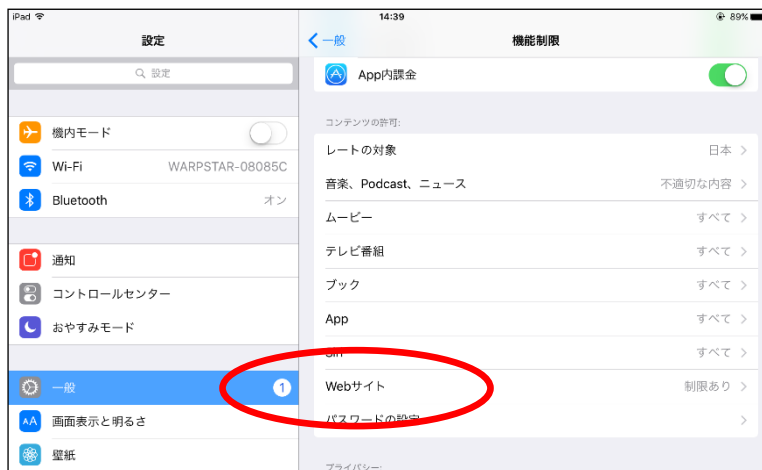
iPad
14:39
89%

設定
検索
機内モード
Wi-Fi WARPSTAR-08085C
Bluetooth オン
通知
コントロールセンター
おやすみモード
一般 1
画面表示と明るさ
壁紙

一般
機能制限
App内課金
コンテンツの許可:
レートの対象 日本
音楽、Podcast、ニュース 不適切な内容
ムービー すべて
テレビ番組 すべて
ブック すべて
App すべて
Siri すべて
Webサイト 制限あり
パスワードの設定
プライバシー: